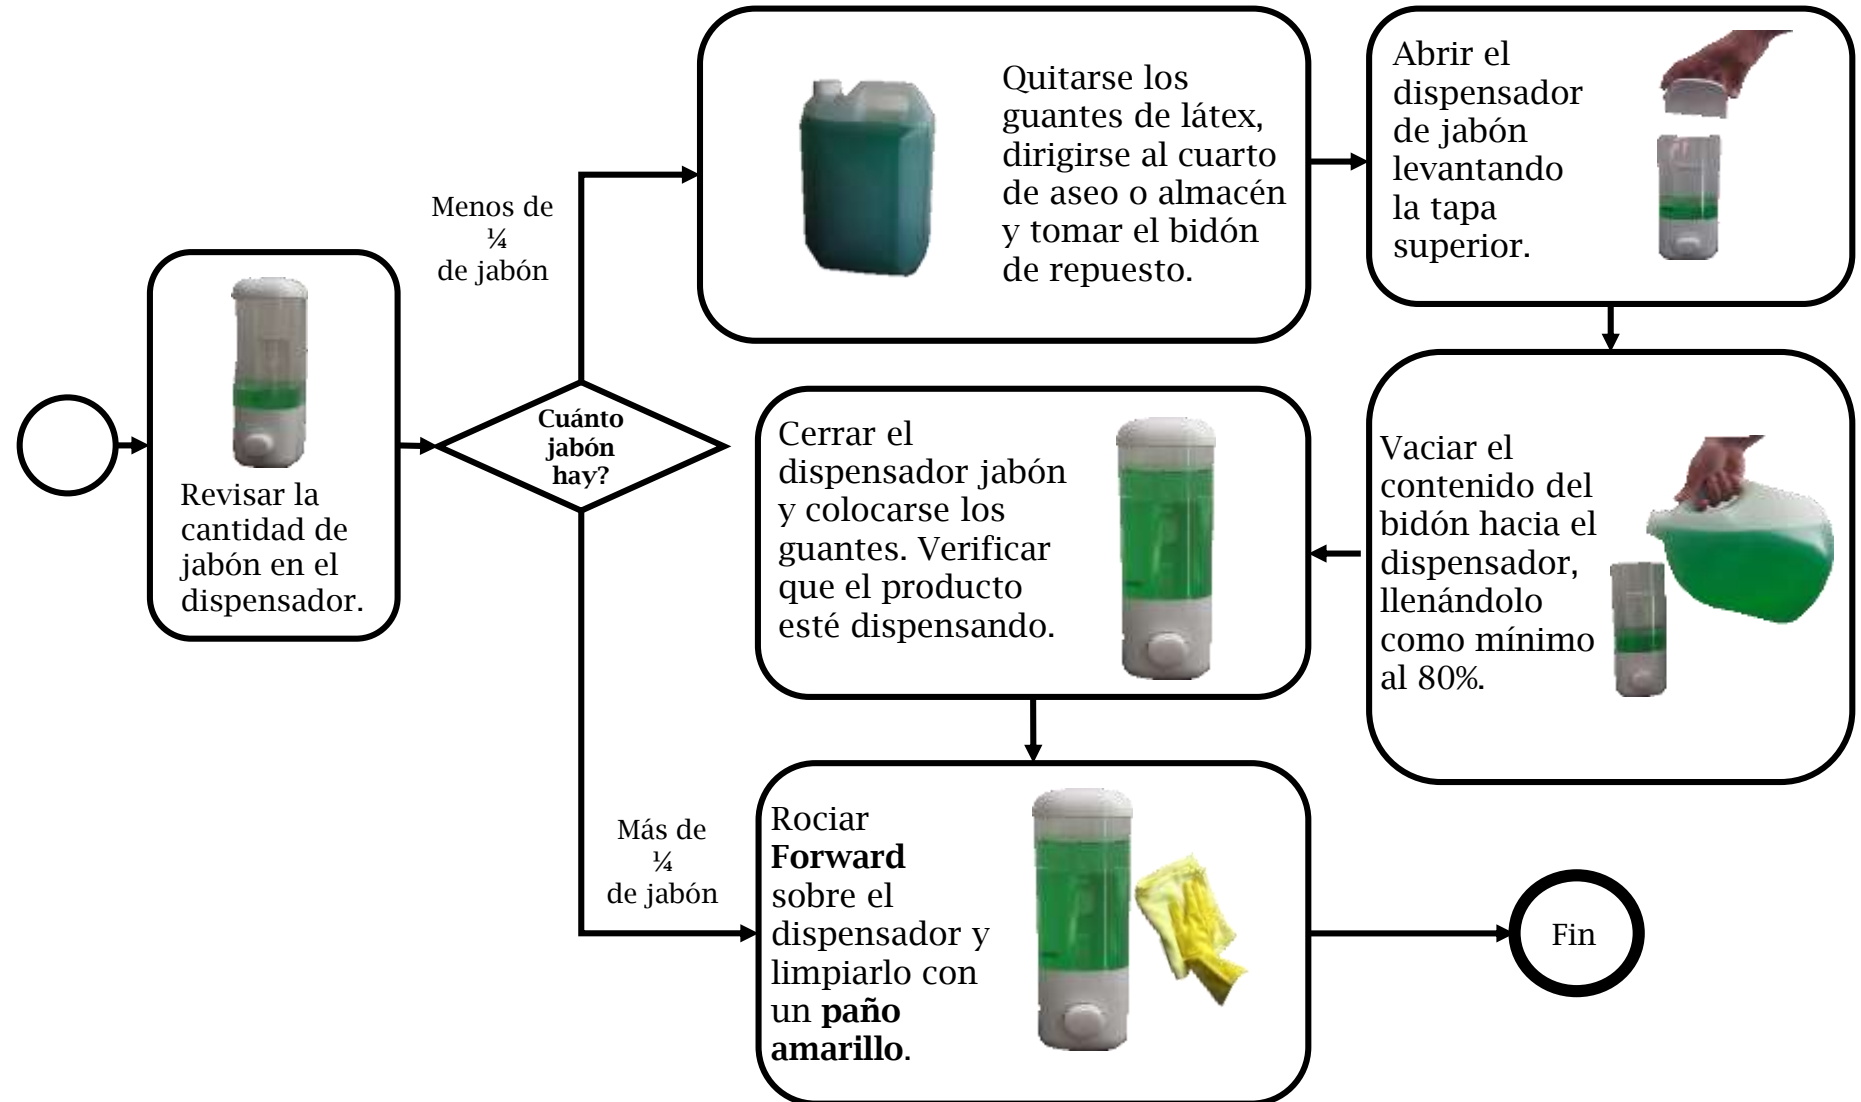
Revisar la cantidad de jabón en el dispensador.

Cuánto jabón hay?

Menos de ¼ de jabón

Quitarse los guantes de látex, dirigirse al cuarto de aseo o almacén y tomar el bidón de repuesto.

Abrir el dispensador de jabón levantando la tapa superior.

Vaciar el contenido del bidón hacia el dispensador, llenándolo como mínimo al 80%.

Cerrar el dispensador jabón y colocarse los guantes. Verificar que el producto esté dispensando.

Más de ¼ de jabón

Rociar **Forward** sobre el dispensador y limpiarlo con un **paño amarillo**.

Fin